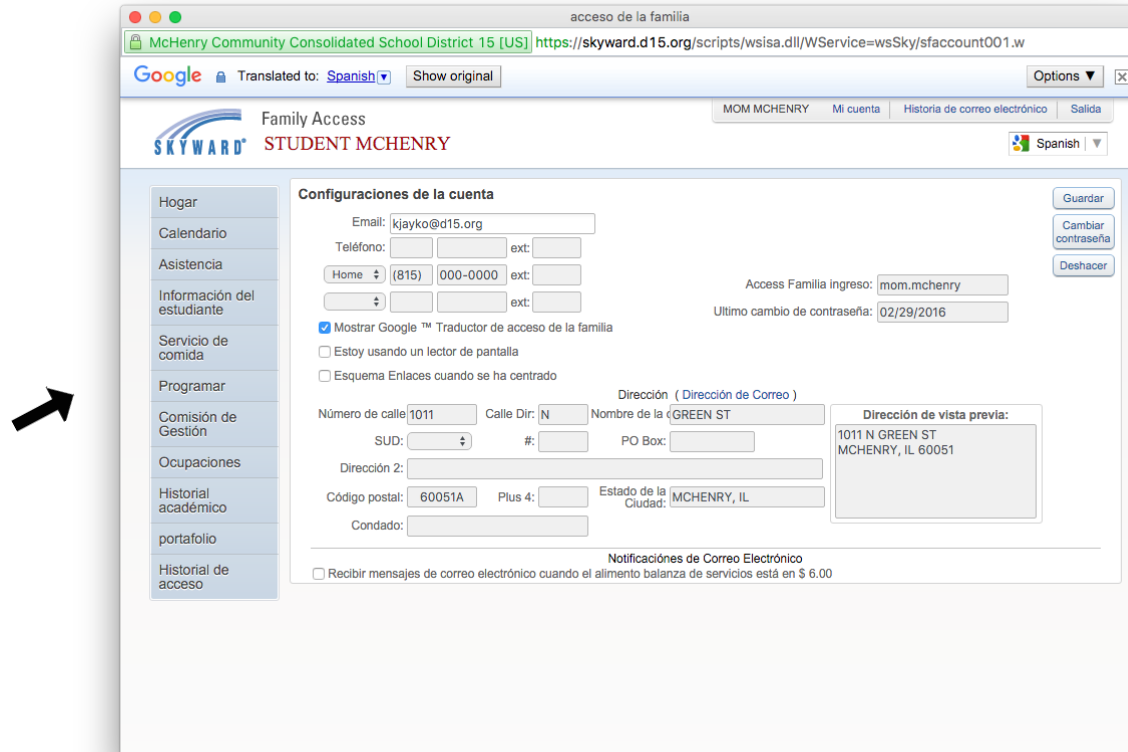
acceso de la familia

McHenry Community Consolidated School District 15 [US] https://skyward.d15.org/scripts/wsisa.dll/WService=wsSky/sfaccount001.w

Google Translated to: Spanish Show original Options ▼

SKYWARD Family Access STUDENT MCHENRY

MOM MCHENRY Mi cuenta Historia de correo electrónico Salida

Spanish

Hogar
Calendario
Asistencia
Información del estudiante
Servicio de comida
Programar
Comisión de Gestión
Ocupaciones
Historial académico
portafolio
Historial de acceso

Configuraciones de la cuenta

Guardar
Cambiar contraseña
Deshacer

Email: kjayko@d15.org
Teléfono: ext:
Home (815) 000-0000 ext:
ext:

Access Familia ingreso: mom.mchenry
Ultimo cambio de contraseña: 02/29/2016

Mostrar Google ™ Traductor de acceso de la familia
Estoy usando un lector de pantalla
Esquema Enlaces cuando se ha centrado

Dirección ( Dirección de Correo )

Número de calle 1011 Calle Dir: N Nombre de la c GREEN ST
SUD: #: PO Box:
Dirección 2:
Código postal: 60051A Plus 4: Estado de la Ciudad: MCHENRY, IL
Condado:

Dirección de vista previa:
1011 N GREEN ST
MCHENRY, IL 60051

Notificaciones de Correo Electrónico
Recibir mensajes de correo electrónico cuando el alimento balanza de servicios está en $ 6.00